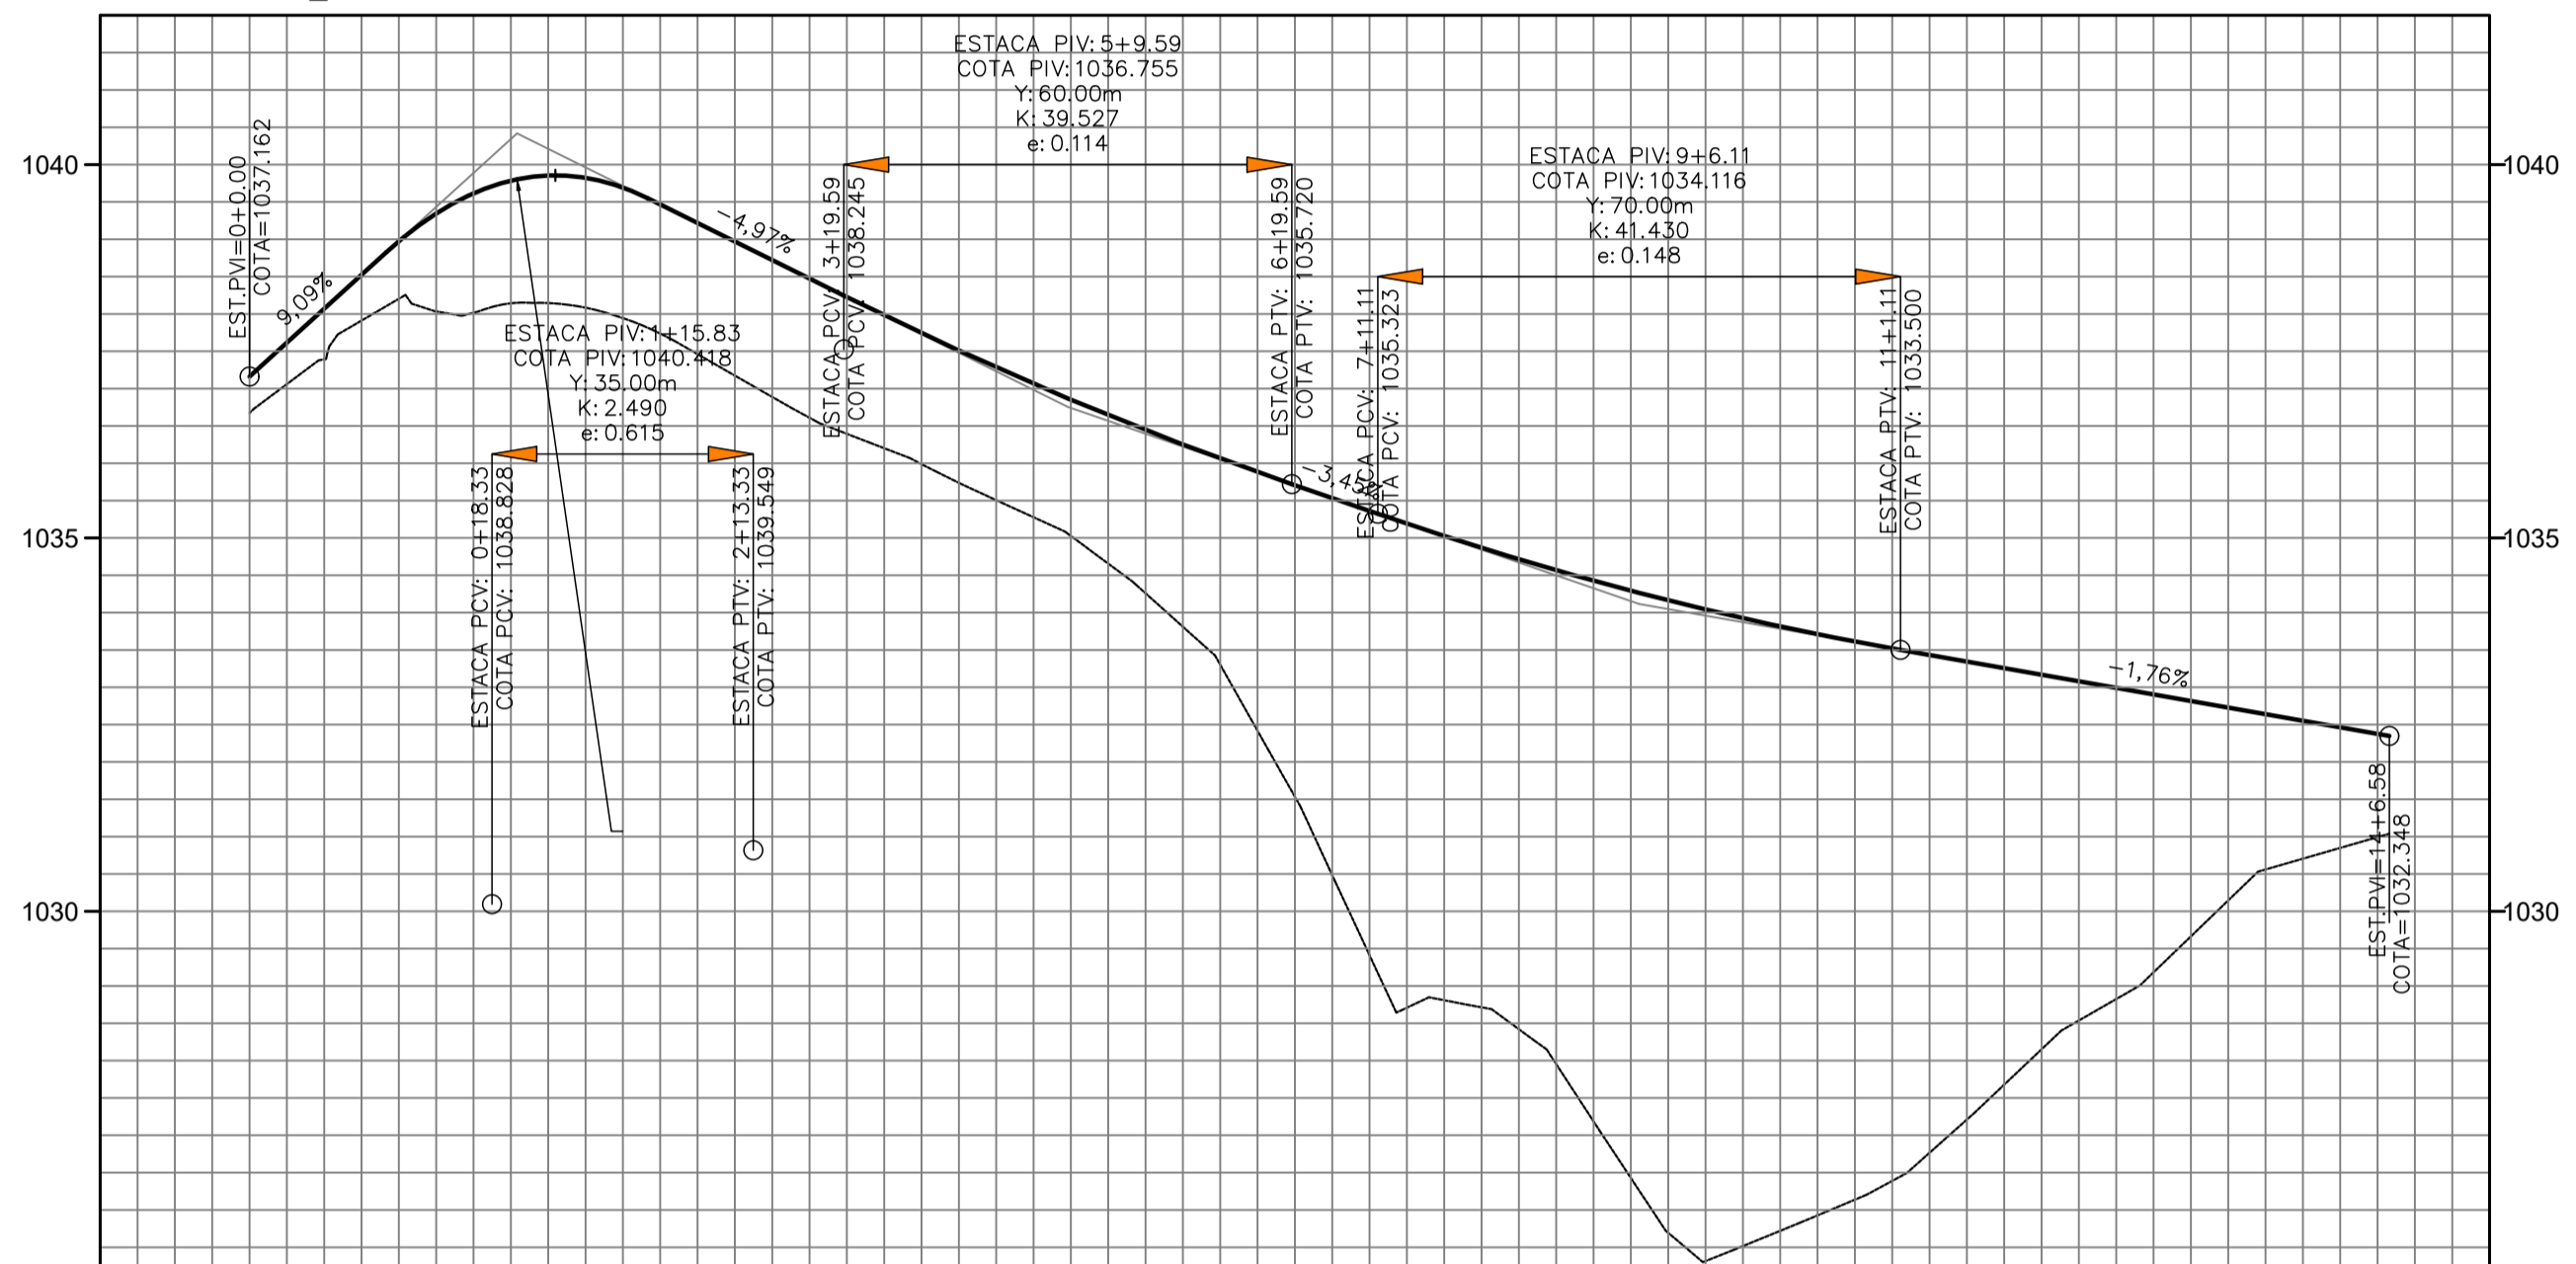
ESTACA PIV: 5+9.59
COTA PIV: 1036.755
Y: 60.00m
K: 39.527
e: 0.114

ESTACA PIV: 9+6.11
COTA PIV: 1034.116
Y: 70.00m
K: 41.430
e: 0.148

1040

1040

EST.PVI=0+0.00
COTA=1037.162

9,09%

-4,97%

ESTACA PCV: 3+19.59
COTA PCV: 1038.245

ESTACA PTV: 6+19.59
COTA PTV: 1035.720

ESTACA PCV: 7+11.11
COTA PCV: 1035.323

ESTACA PTV: 11+1.11
COTA PTV: 1033.500

ESTACA PIV: 1+15.83
COTA PIV: 1040.418
Y: 35.00m
K: 2.490
e: 0.615

ESTACA PCV: 0+18.33
COTA PCV: 1038.828

ESTACA PTV: 2+13.33
COTA PTV: 1039.549

-3,45%

1035

1035

-1,76%

EST.PVI=14+6.58
COTA=1032.348

1030

1030